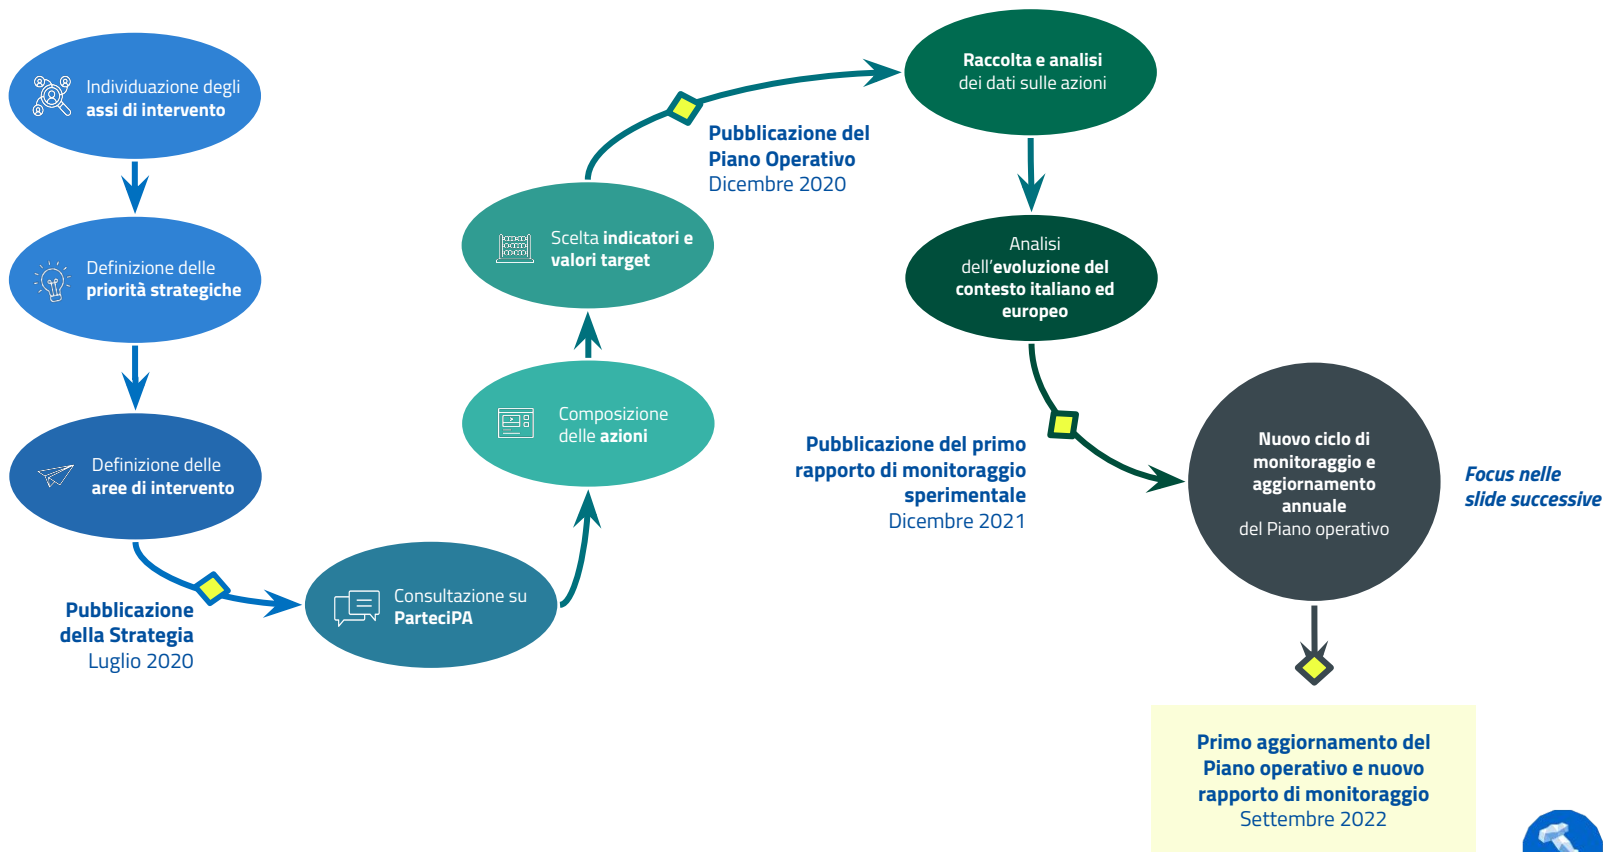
Individuazione degli assi di intervento

Definizione delle priorità strategiche

Definizione delle aree di intervento

Pubblicazione della Strategia
Luglio 2020

Consultazione su ParteciPA

Composizione delle azioni

Scelta indicatori e valori target

Pubblicazione del Piano Operativo
Dicembre 2020

Raccolta e analisi dei dati sulle azioni

Analisi dell'evoluzione del contesto italiano ed europeo

Pubblicazione del primo rapporto di monitoraggio sperimentale
Dicembre 2021

Nuovo ciclo di monitoraggio e aggiornamento annuale del Piano operativo

Focus nelle slide successive

Primo aggiornamento del Piano operativo e nuovo rapporto di monitoraggio
Settembre 2022